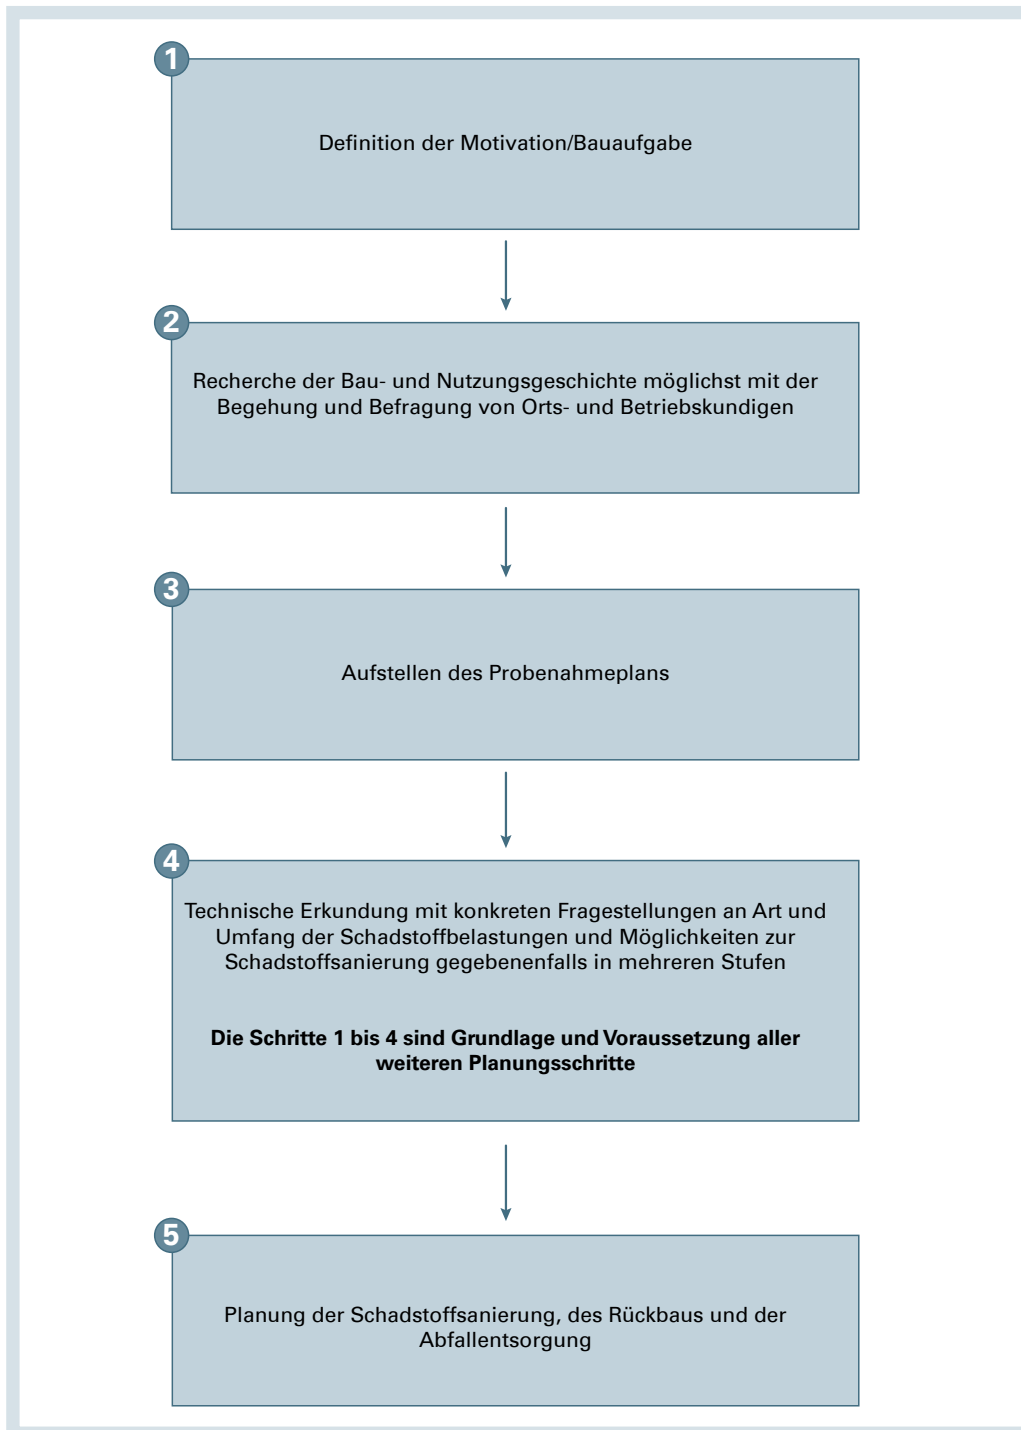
1

Definition der Motivation/Bauaufgabe

2

Recherche der Bau- und Nutzungsgeschichte möglichst mit der Begehung und Befragung von Orts- und Betriebskundigen

3

Aufstellen des Probenahmeplans

4

Technische Erkundung mit konkreten Fragestellungen an Art und Umfang der Schadstoffbelastungen und Möglichkeiten zur Schadstoffsanierung gegebenenfalls in mehreren Stufen

**Die Schritte 1 bis 4 sind Grundlage und Voraussetzung aller weiteren Planungsschritte**

5

Planung der Schadstoffsanierung, des Rückbaus und der Abfallentsorgung